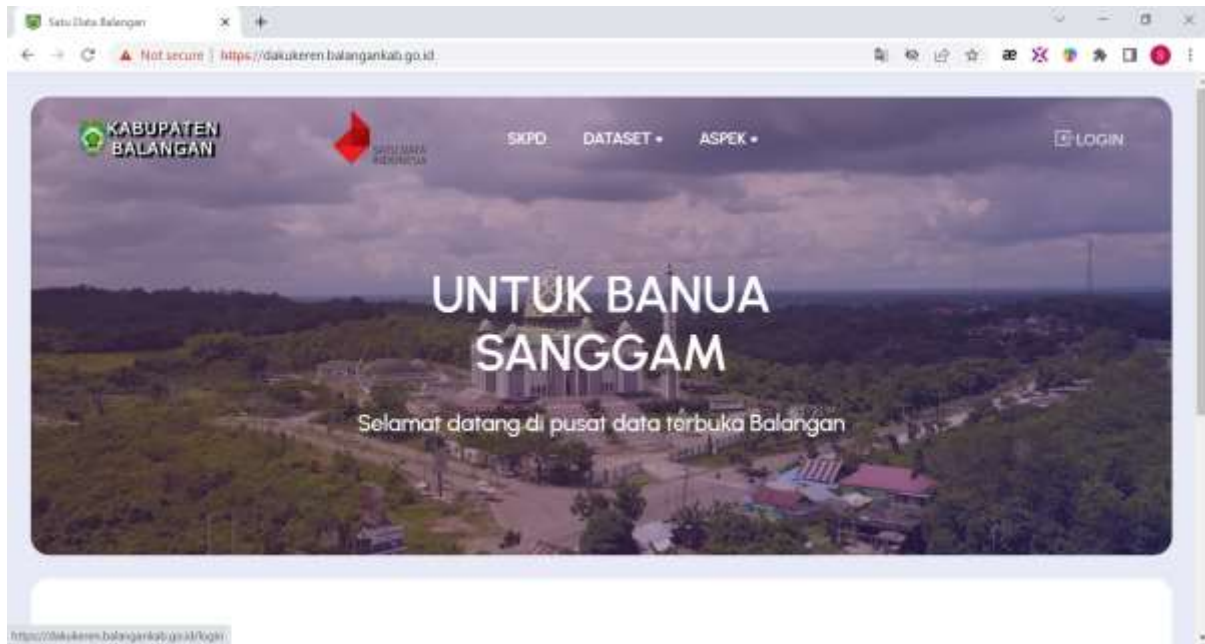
Satu Data Balangan

Not secure | https://dakukeren.balangankab.go.id

KABUPATEN BALANGAN

SATU DATA INDONESIA

SKPD DATASET ▾ ASPEK ▾

LOGIN

UNTUK BANUA SANGGAM

Selamat datang di pusat data terbuka Balangan

https://dakukeren.balangankab.go.id/login